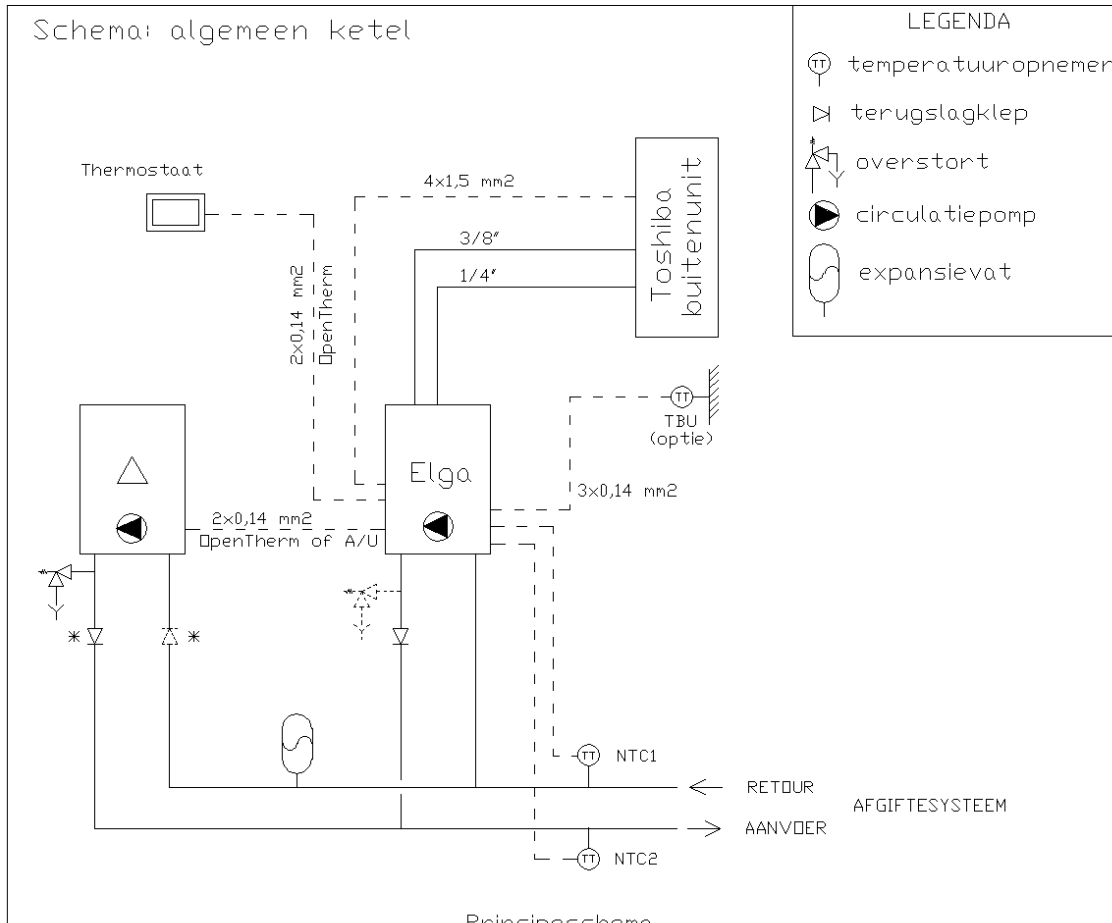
Schema: algemeen ketel

LEGENDA
TT temperatuuropnemer
terugslagklep
overstort
circulatiepomp
expansievat

Thermostaat

4x1,5 mm2

3/8"

1/4"

Toshiba buitenunit

2x0,14 mm2 OpenTherm

TT

TBU (optie)

Elga

3x0,14 mm2

2x0,14 mm2 OpenTherm of A/U

*

*

TT NTC1

RETOUR

AFGIFTESYSTEEM

AANVOER

TT NTC2

Principeschema